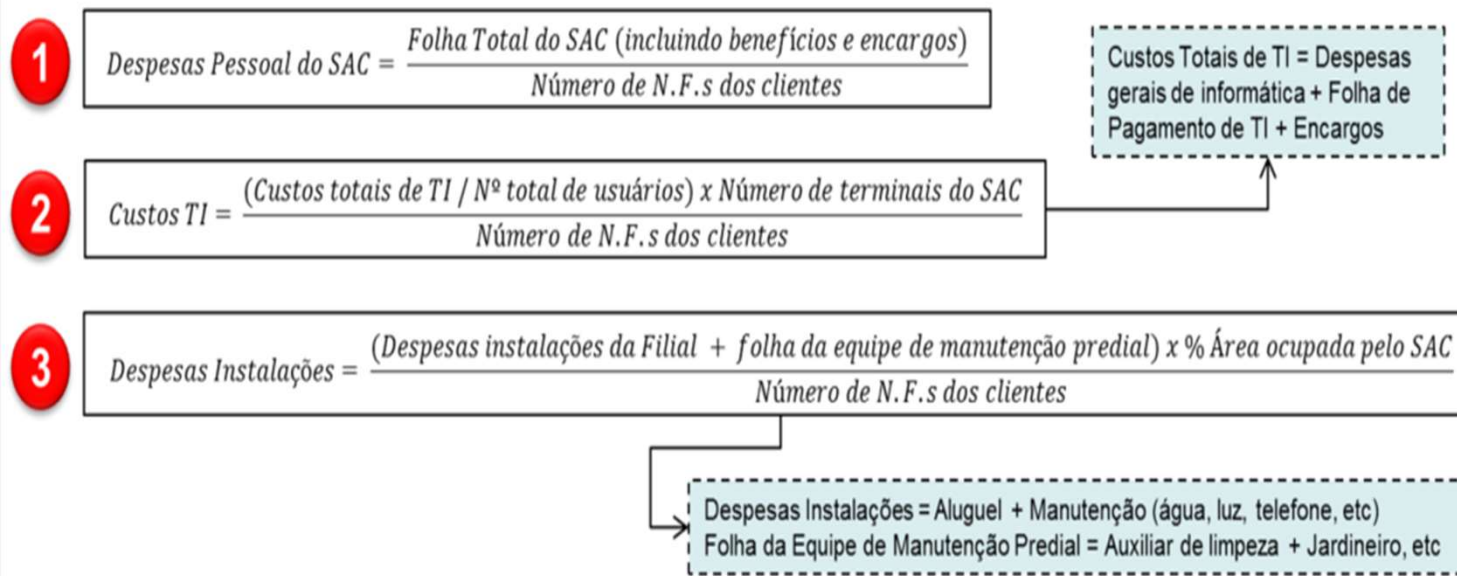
1

$Despesas\ Pessoal\ do\ SAC = \frac{Folha\ Total\ do\ SAC\ (incluindo\ benefícios\ e\ encargos)}{Número\ de\ N.F.s\ dos\ clientes}$

Custos Totais de TI = Despesas gerais de informática + Folha de Pagamento de TI + Encargos

2

$Custos\ TI = \frac{(Custos\ totais\ de\ TI\ /\ Nº\ total\ de\ usuários)\ x\ Número\ de\ terminais\ do\ SAC}{Número\ de\ N.F.s\ dos\ clientes}$

3

$Despesas\ Instalações = \frac{(Despesas\ instalações\ da\ Filial\ +\ folha\ da\ equipe\ de\ manutenção\ predial)\ x\ \%\ Área\ ocupada\ pelo\ SAC}{Número\ de\ N.F.s\ dos\ clientes}$

Despesas Instalações = Aluguel + Manutenção (água, luz, telefone, etc)
Folha da Equipe de Manutenção Predial = Auxiliar de limpeza + Jardineiro, etc